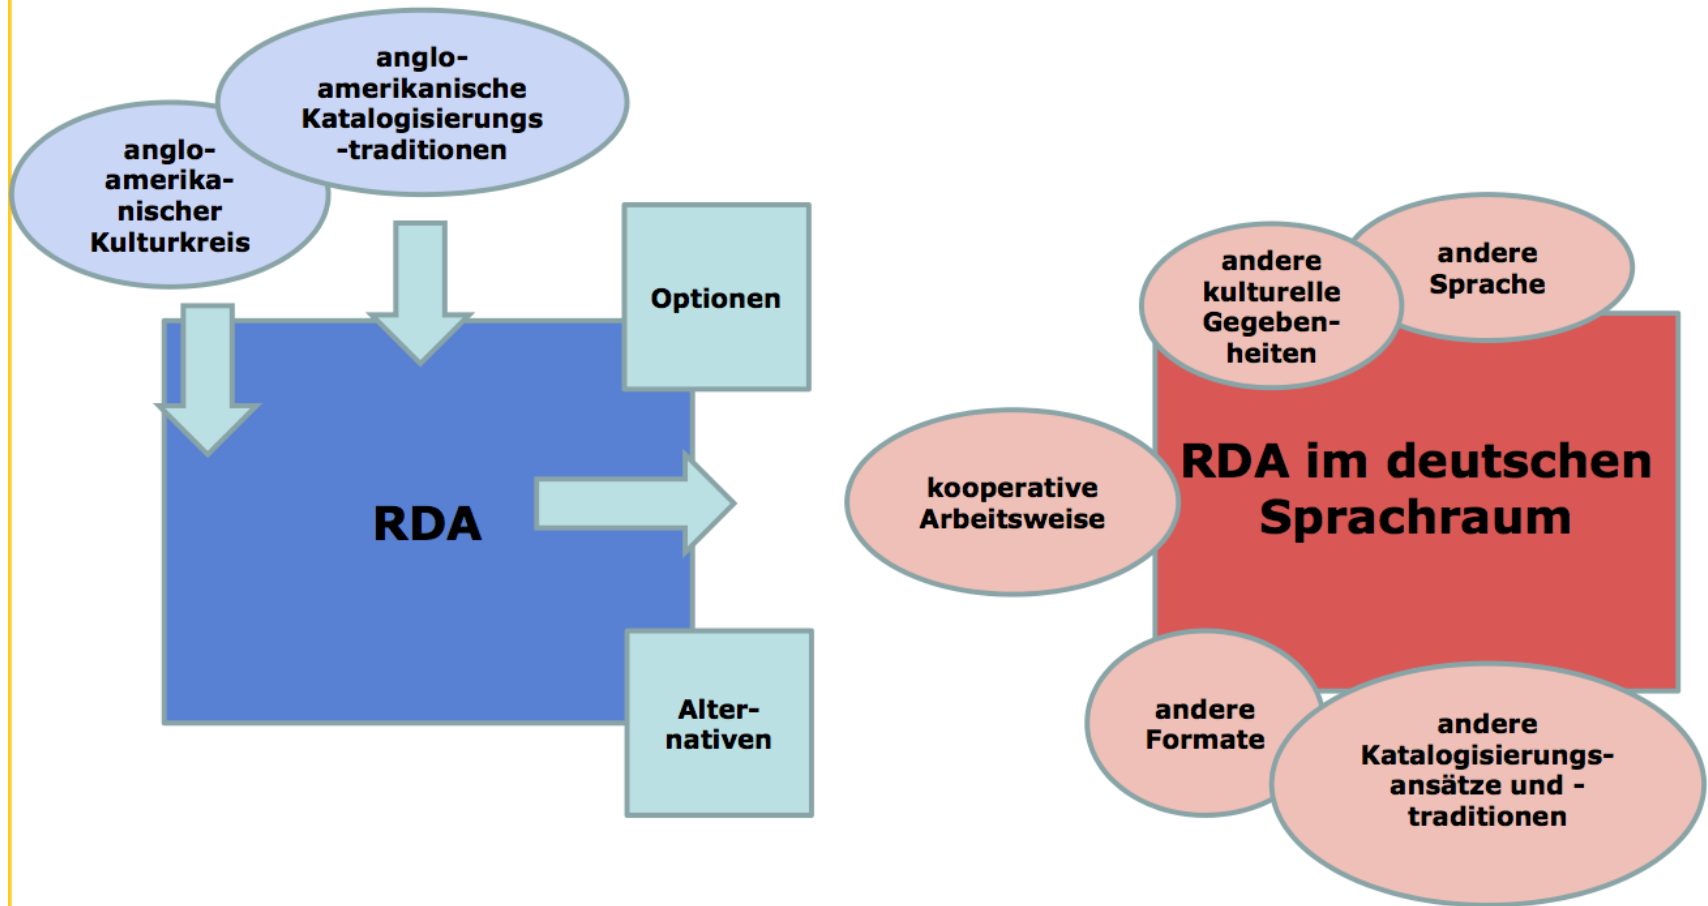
anglo-amerikanische Katalogisierungs-traditionen

anglo-amerikanischer Kulturkreis

Optionen

RDA

Alternativen

andere kulturelle Gegebenheiten

andere Sprache

RDA im deutschen Sprachraum

kooperative Arbeitsweise

andere Formate

andere Katalogisierungsansätze und -traditionen